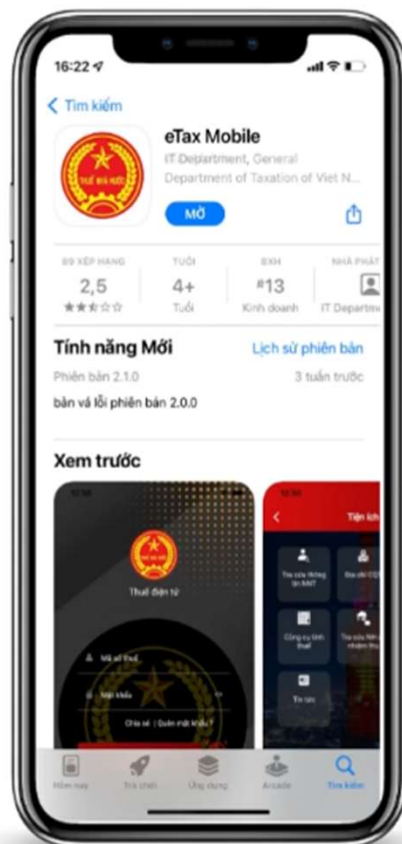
16:22

< Tìm kiếm

THUẾ NHÀ NƯỚC

eTax Mobile
IT Deptartment, General Department of Taxation of Viet N...

MỞ

89 XẾP HẠNG
2,5
★★☆☆☆

TUỔI
4+
Tuổi

BXH
#13
Kinh doanh

NHÀ PHÁT
IT Departm

Tính năng Mới
Lịch sử phiên bản
Phiên bản 2.1.0
3 tuần trước
bản vá lỗi phiên bản 2.0.0

Xem trước

12:30
Thuế điện tử
Mã số thuế
Mật khẩu
Chia sẻ | Quên mật khẩu?

12:30
Tiện ích
Tra cứu thông tin NNT
Địa chỉ CQT
Công cụ tính thuế
Tra cứu Nghĩa vụ nhận thu
Tin tức

Hôm nay
Trò chơi
Ứng dụng
Arcade
Tìm kiếm